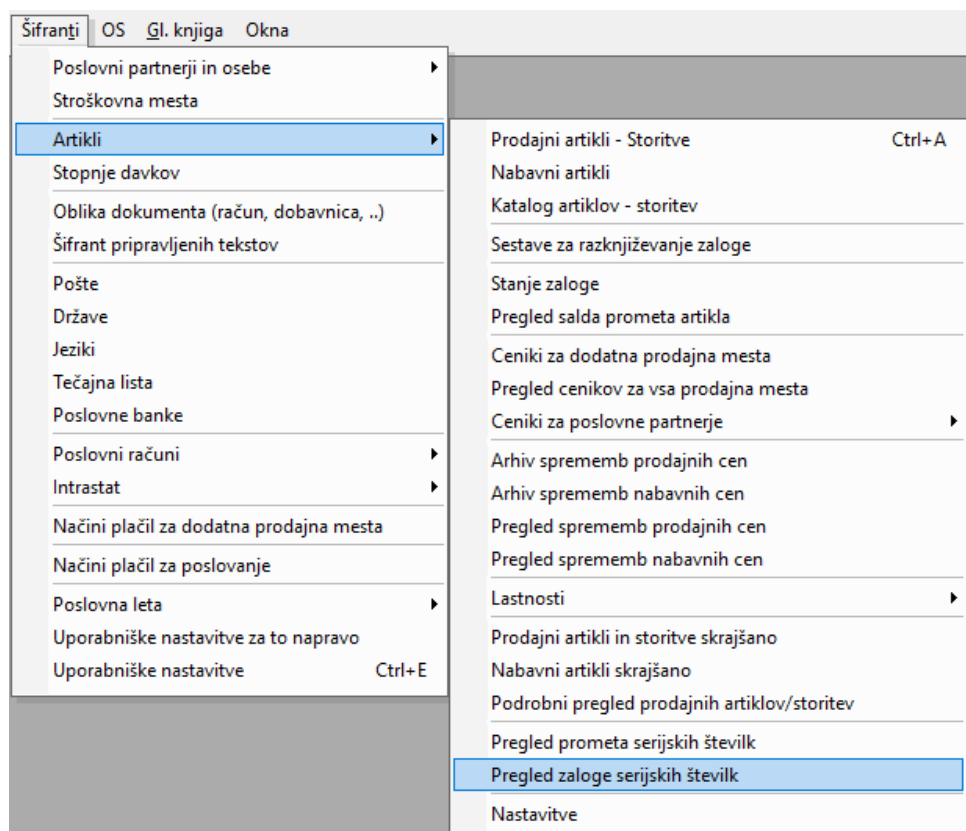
Šifranti OS Gl. knjiga Okna

Poslovni partnerji in osebe
Stroškovna mesta
Artikli
Stopnje davkov
Oblika dokumenta (račun, dobavnica, ..)
Šifrant pripravljenih tekstov
Pošte
Države
Jeziki
Tečajna lista
Poslovne banke
Poslovni računi
Intrastat
Načini plačil za dodatna prodajna mesta
Načini plačil za poslovanje
Poslovna leta
Uporabniške nastavitve za to napravo
Uporabniške nastavitve Ctrl+E

Prodajni artikli - Storitve Ctrl+A
Nabavni artikli
Katalog artiklov - storitev
Sestave za razknjiževanje zaloge
Stanje zaloge
Pregled salda prometa artikla
Ceniki za dodatna prodajna mesta
Pregled cenikov za vsa prodajna mesta
Ceniki za poslovne partnerje
Arhiv sprememb prodajnih cen
Arhiv sprememb nabavnih cen
Pregled sprememb prodajnih cen
Pregled sprememb nabavnih cen
Lastnosti
Prodajni artikli in storitve skrajšano
Nabavni artikli skrajšano
Podrobni pregled prodajnih artiklov/storitev
Pregled prometa serijskih številk
Pregled zaloge serijskih številk
Nastavitve